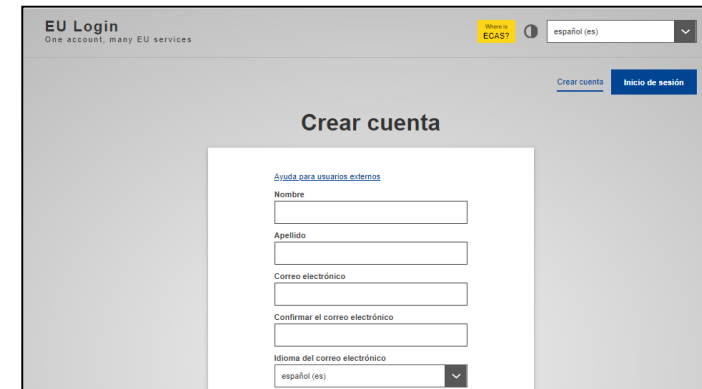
EU Login
One account, many EU services

Where is ECAS?

español (es)

Crear cuenta

Inicio de sesión

Crear cuenta

Ayuda para usuarios externos

Nombre

Apellido

Correo electrónico

Confirmar el correo electrónico

Idioma del correo electrónico

español (es)